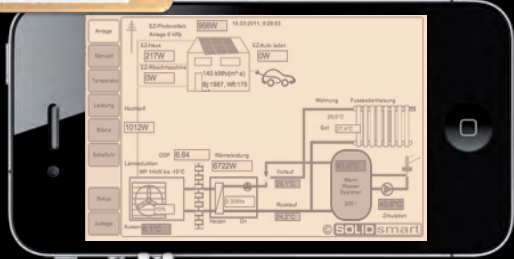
Anlage
Manuell
Temperatur
Leistung
Bilanz
Schaltzeit
Setup
Zeitlage

EZ-Photovoltaik
Anlage 6 kWp
956W
15.03.2011, 9:28:53
EZ-Haus
217W
EZ-Waschmaschine
0W
EZ-Auto laden
0W
140 kWh/(m²a)
Bj:1987, Wfl:175
Hochtarif
1012W
Wohnung
Fussbodenheizung
20,5°C
Soll
21.4°C
COP
6.64
Wärmeleistung
6722W
Lüftmodulation
WP 11kW bis -15°C
Vorlauf
Rücklauf
0.00l/s
Heizen
Ein
Warm Wasser Speicher
300 l
Zirkulation
40.6°C
Aussen
© SOLIDsmart